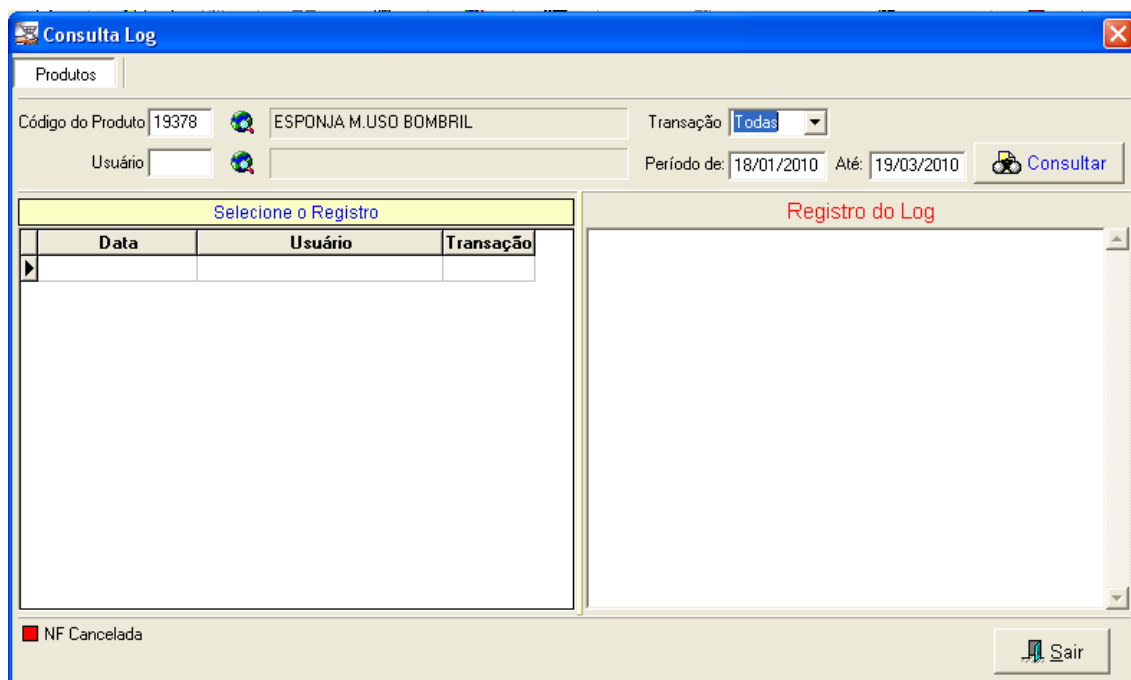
Consulta Log

Produtos

Código do Produto 19378 ESPONJA M.USO BOMBRIL

Transação Todas

Usuário

Período de: 18/01/2010 Até: 19/03/2010 Consultar

Selecione o Registro

| Data | Usuário | Transação |
|---|---|---|
| | | |

Registro do Log

NF Cancelada

Sair